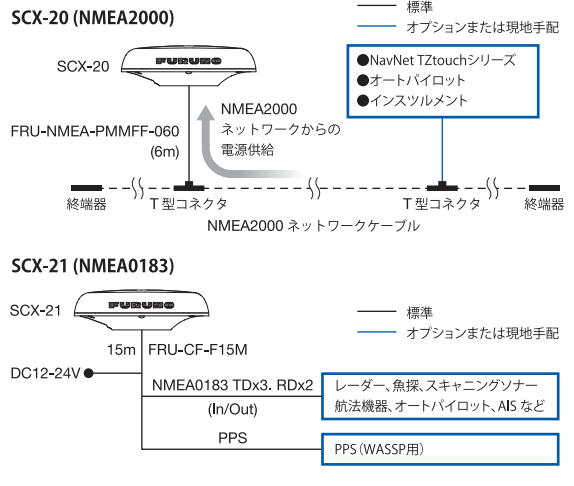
SCX-20 (NMEA2000)

標準
オプションまたは現地手配

SCX-20

FURUNO

●NavNet TZtouchシリーズ
●オートパイロット
●インスツルメント

NMEA2000 ネットワークからの電源供給

FRU-NMEA-PMMFF-060 (6m)

終端器
T 型コネクタ
T 型コネクタ
終端器

NMEA2000 ネットワークケーブル

SCX-21 (NMEA0183)

SCX-21

FURUNO

標準
オプションまたは現地手配

15m FRU-CF-F15M

DC12-24V

NMEA0183 TDx3. RDx2 (In/Out)

レーダー、魚探、スキャニングソナー 航法機器、オートパイロット、AIS など

PPS

PPS（WASSP用）